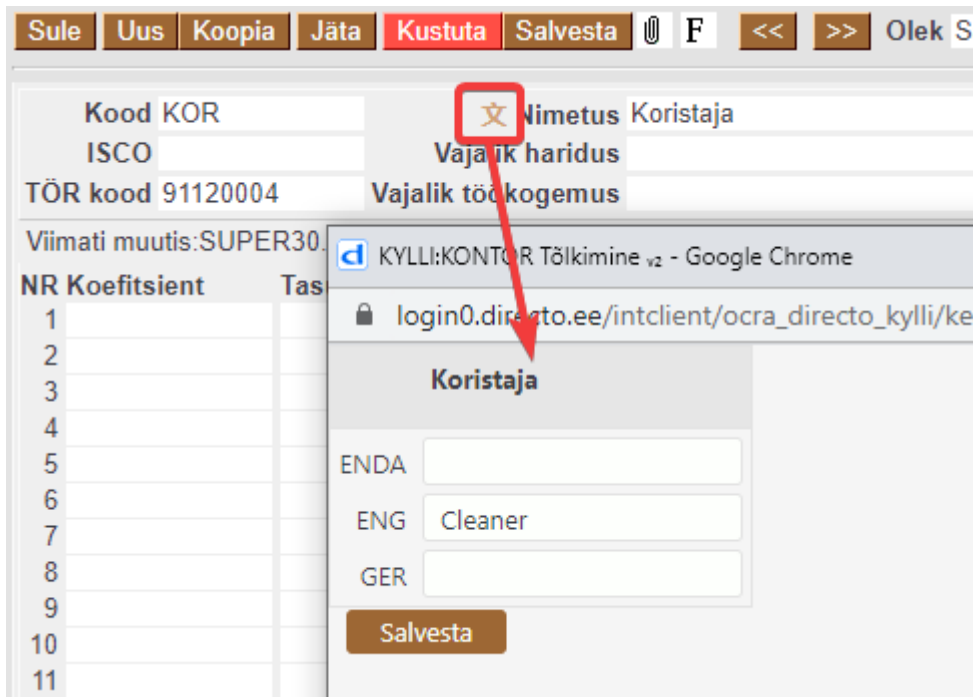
Sule Uus Koopia Jäta Kustuta Salvesta F << >> Olek S

Kood KOR
文 Nimetus Koristaja
ISCO
Vajalik haridus
TÖR kood 91120004
Vajalik töökogemus

Viimati muutis:SUPER30.

NR Koefitsient Tas
1
2
3
4
5
6
7
8
9
10
11

KYLLI:KONTOR Tõlkimine v2 - Google Chrome
login0.directo.ee/intclient/ocra_directo_kylli/ke

Koristaja

ENDA
ENG Cleaner
GER

Salvesta